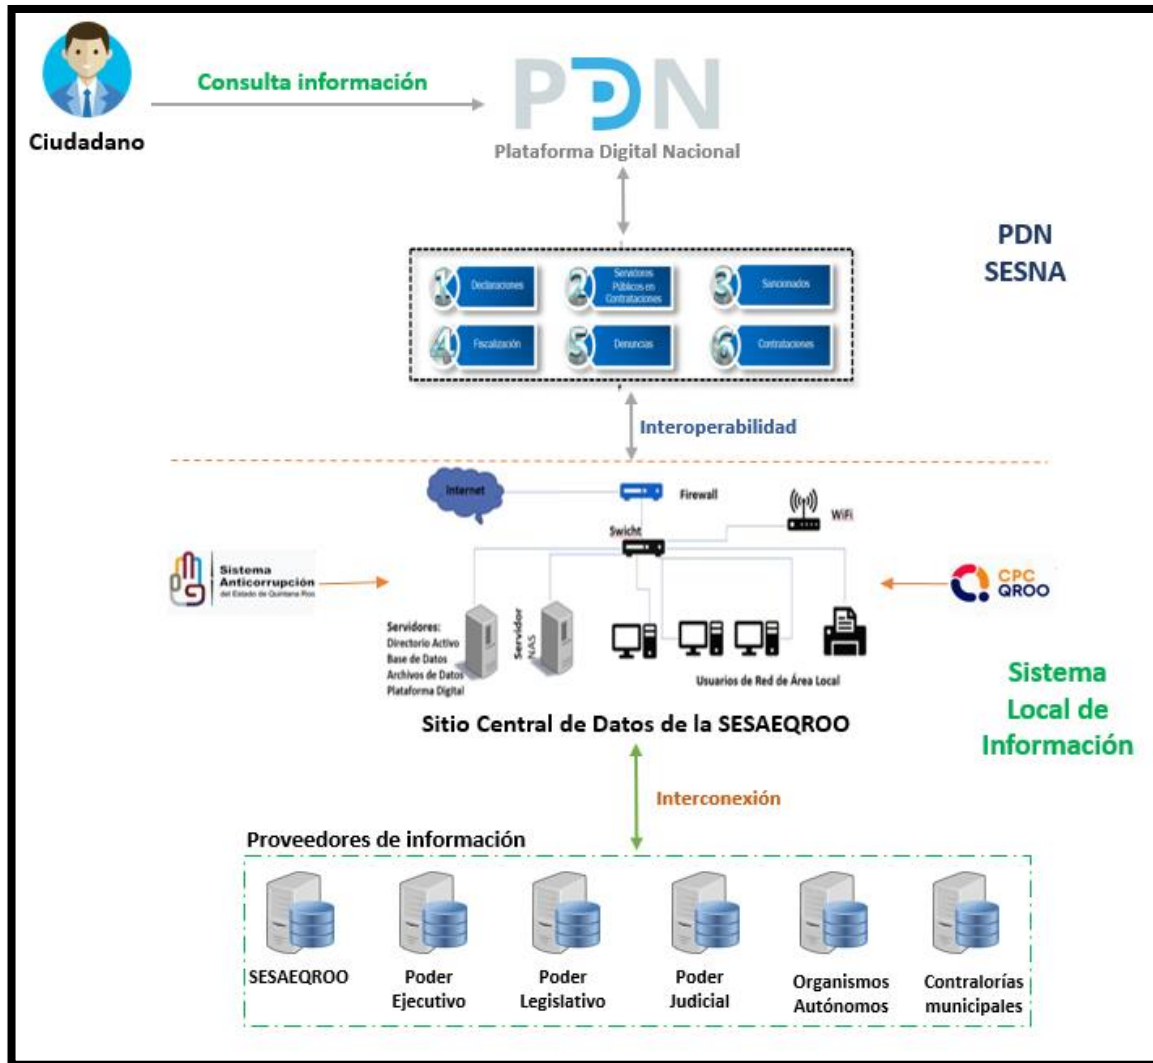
Ciudadano

Consulta información

PDN
Plataforma Digital Nacional

PDN
SESNA

1 Declaraciones
2 Servidores Públicos en Contrataciones
3 Sancionados
4 Fiscalización
5 Denuncias
6 Contrataciones

Interoperabilidad

Internet
Firewall
WiFi
Swicht

Sistema Anticorrupción del Estado de Quintana Roo

CPC QROO

Servidores:
Directorio Activo
Base de Datos
Archivos de Datos
Plataforma Digital

Servidor NAS

Usuarios de Red de Área Local

Sitio Central de Datos de la SESAEQROO

Sistema Local de Información

Interconexión

Proveedores de información

SESAEQROO
Poder Ejecutivo
Poder Legislativo
Poder Judicial
Organismos Autónomos
Contralorías municipales